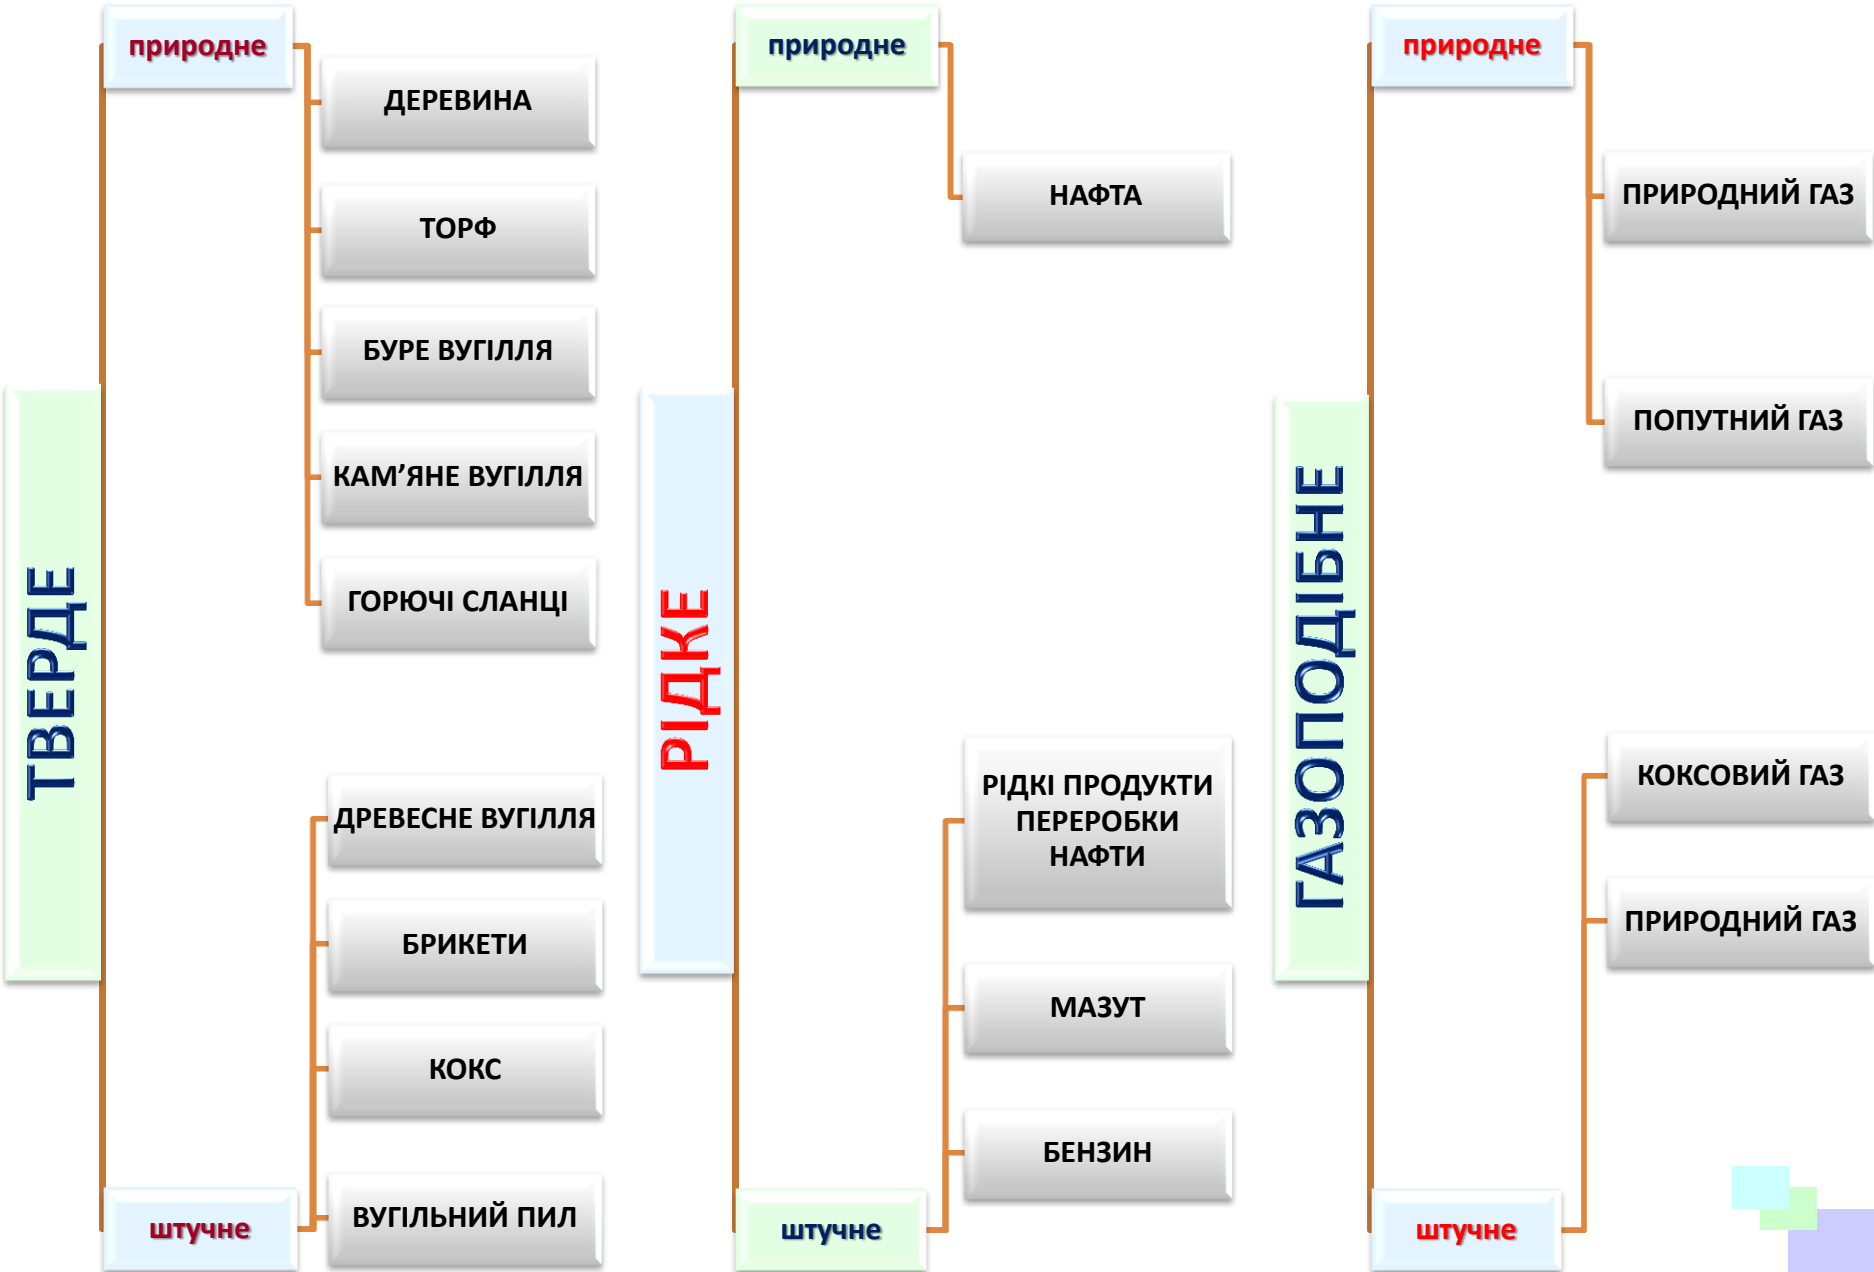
ТВЕРДЕ

природне

ДЕРЕВИНА

ТОРФ

БУРЕ ВУГІЛЛЯ

КАМ’ЯНЕ ВУГІЛЛЯ

ГОРЮЧІ СЛАНЦІ

штучне

ДРЕВЕСНЕ ВУГІЛЛЯ

БРИКЕТИ

КОКС

ВУГІЛЬНИЙ ПИЛ

РІДКЕ

природне

НАФТА

штучне

РІДКІ ПРОДУКТИ ПЕРЕРОБКИ НАФТИ

МАЗУТ

БЕНЗИН

ГАЗОПОДІБНЕ

природне

ПРИРОДНИЙ ГАЗ

ПОПУТНИЙ ГАЗ

штучне

КОКСОВИЙ ГАЗ

ПРИРОДНИЙ ГАЗ